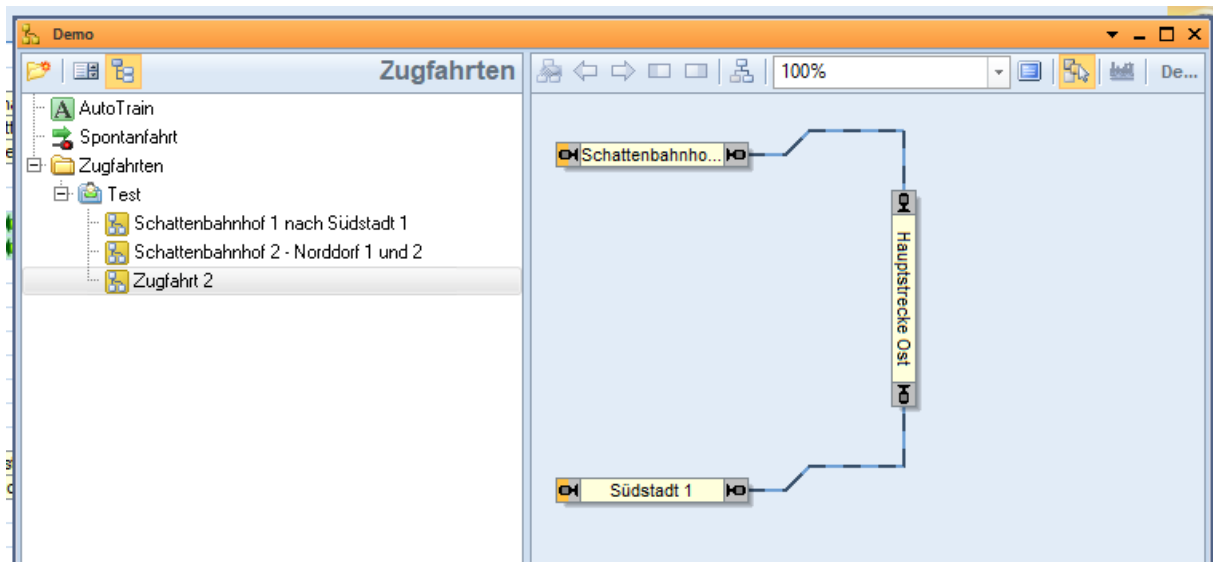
Demo

Zugfahrten

100%

De...

AutoTrain
Spontanfahrt
Zugfahrten
Test
Schattenbahnhof 1 nach Südstadt 1
Schattenbahnhof 2 - Norddorf 1 und 2
Zugfahrt 2

Schattenbahnho...

Hauptstrecke Ost

Südstadt 1